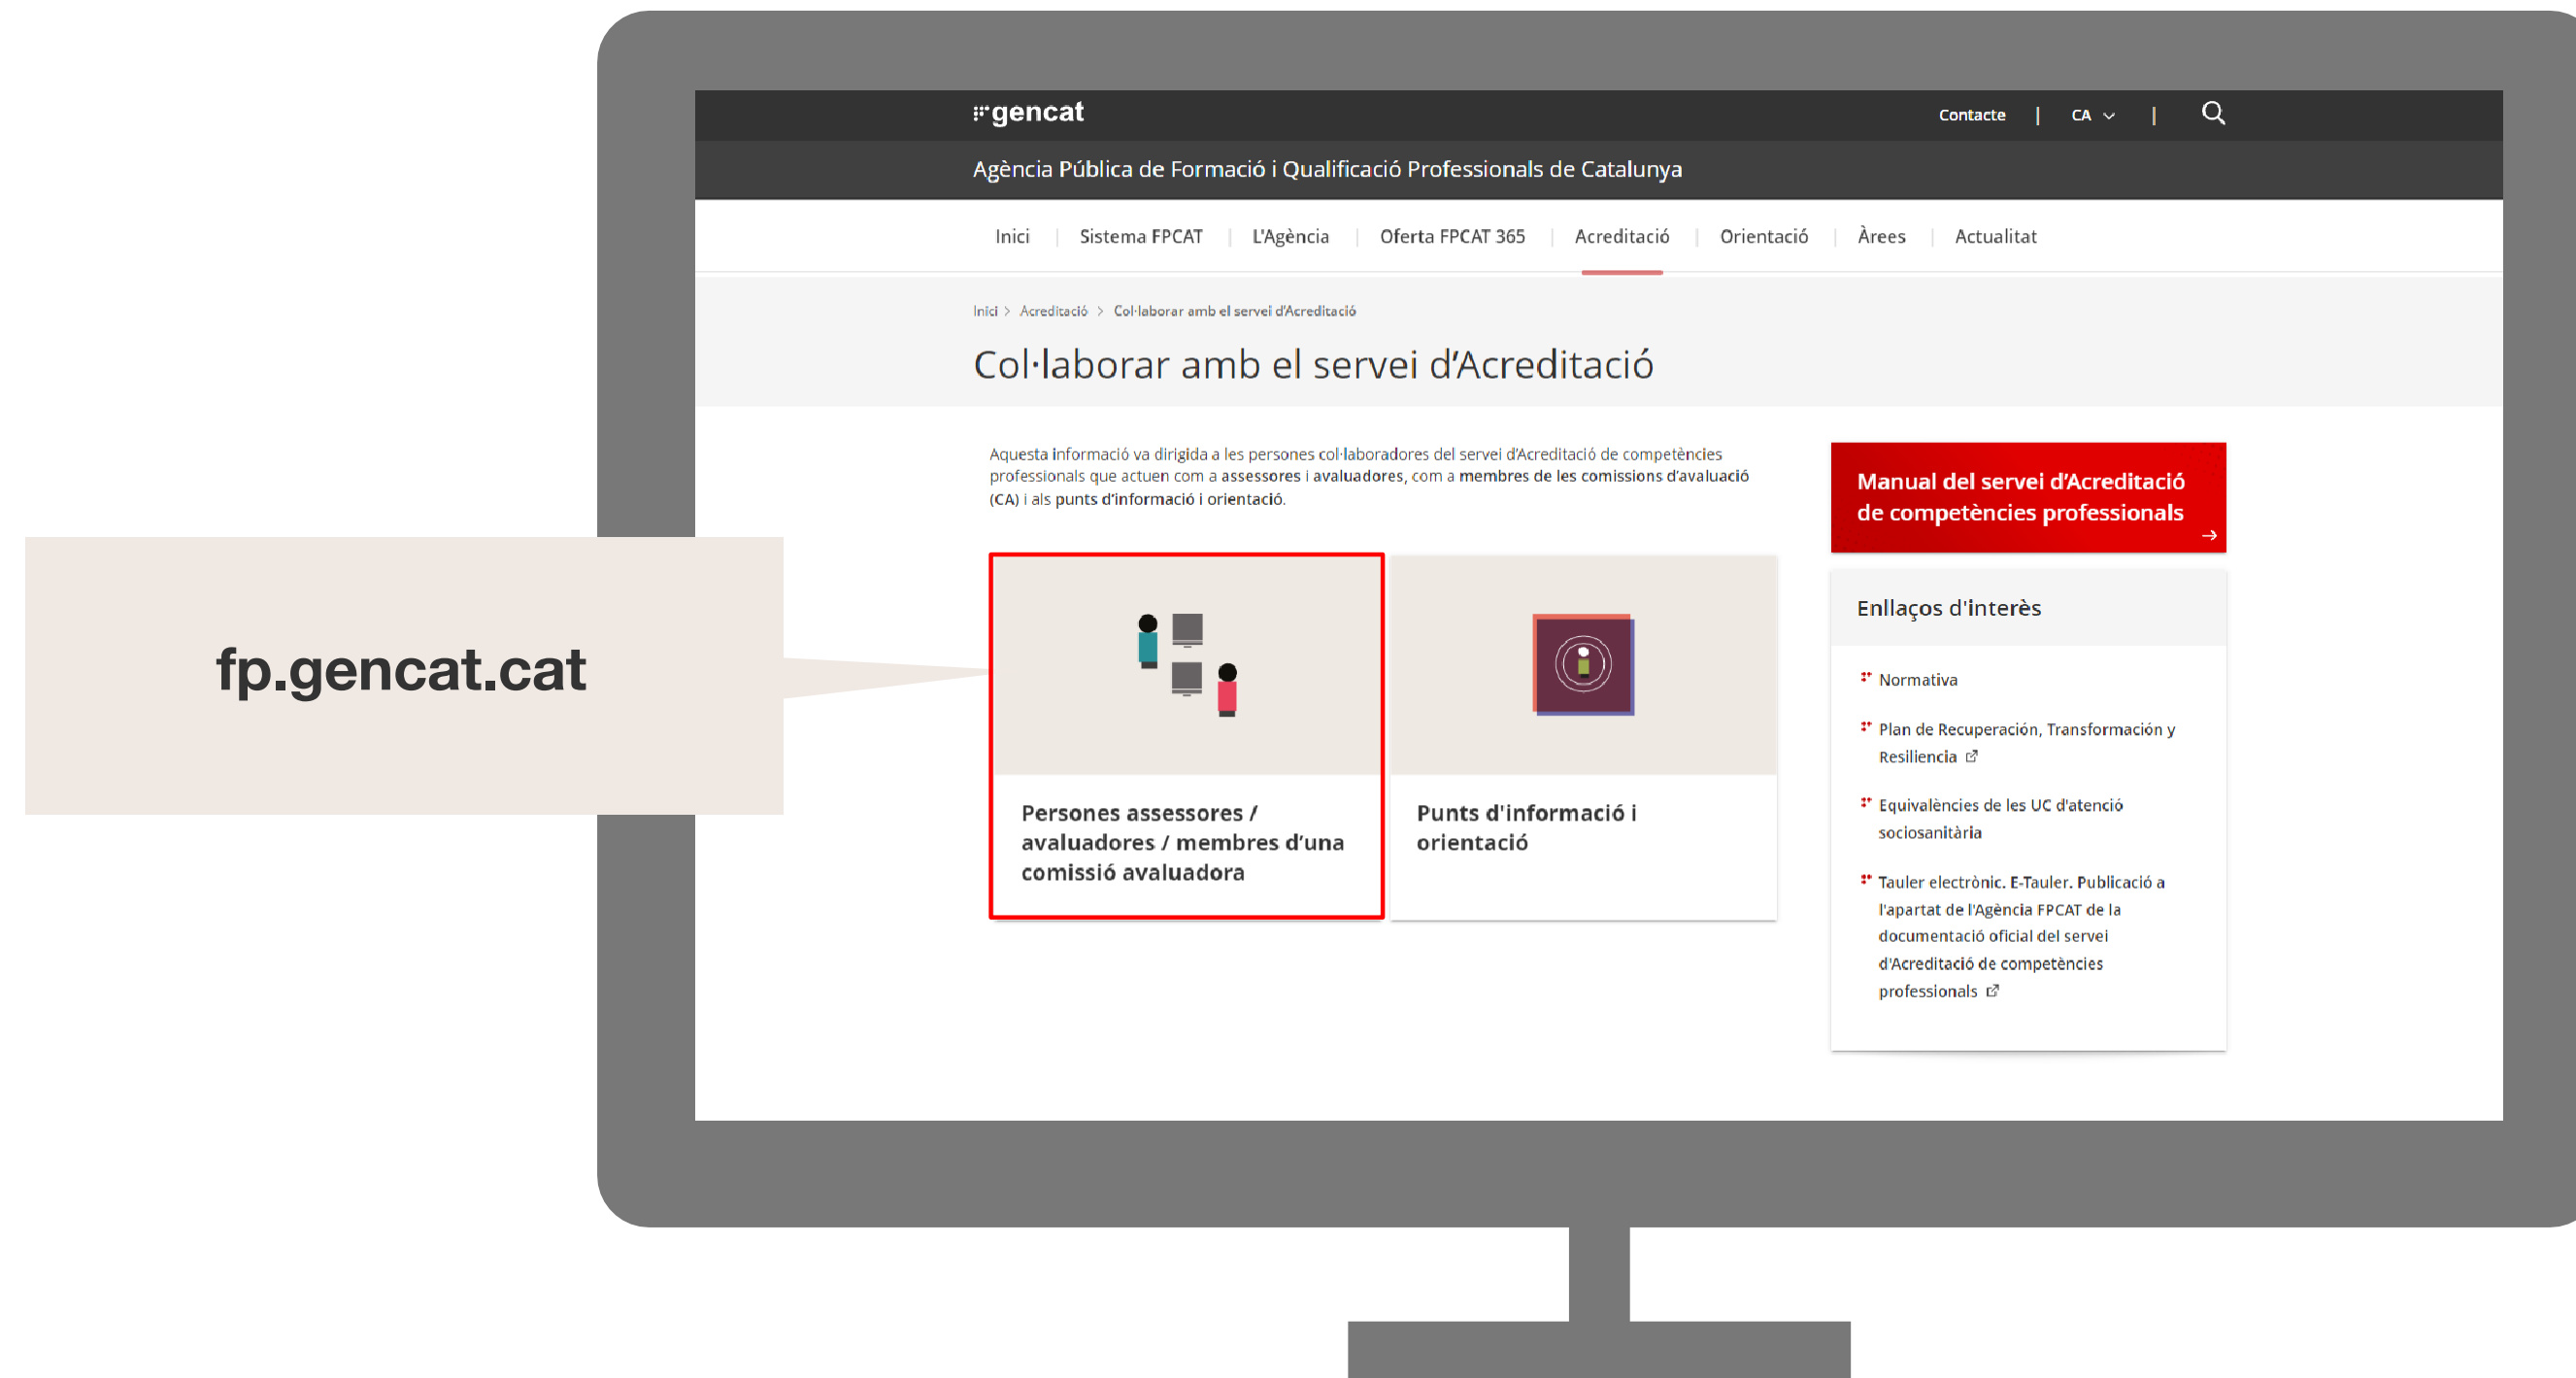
fp.gencat.cat

gencat

Contacte | CA |

Agència Pública de Formació i Qualificació Professionals de Catalunya

Inici | Sistema FPCAT | L'Agència | Oferta FPCAT 365 | Acreditació | Orientació | Àrees | Actualitat

Inici > Acreditació > Col·laborar amb el servei d'Acreditació

Col·laborar amb el servei d'Acreditació

Aquesta informació va dirigida a les persones col·laboradores del servei d'Acreditació de competències professionals que actuen com a assessores i avaluadores, com a membres de les comissions d'avaluació (CA) i als punts d'informació i orientació.

Persones assessores / avaluadores / membres d'una comissió avaluadora

Punts d'informació i orientació

Manual del servei d'Acreditació de competències professionals

Enllaços d'interès

Normativa

Plan de Recuperación, Transformación y Resiliencia

Equivalències de les UC d'atenció sociosanitària

Tauler electrònic. E-Tauler. Publicació a l'apartat de l'Agència FPCAT de la documentació oficial del servei d'Acreditació de competències professionals